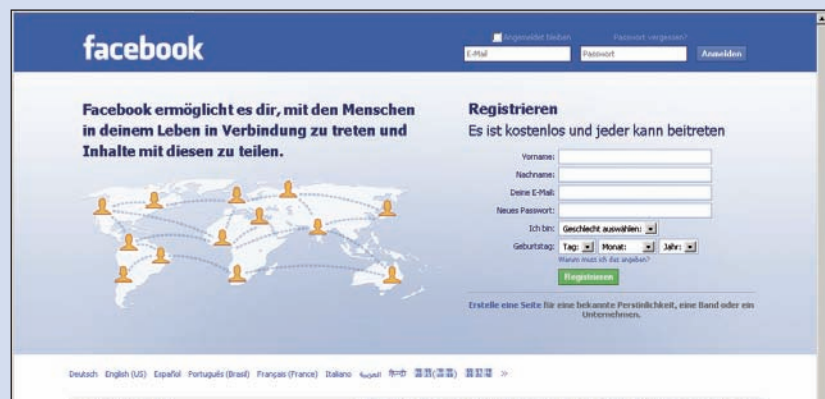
facebook

Angemeldet bleiben Passwort vergessen?

E-Mail Passwort Anmelden

Facebook ermöglicht es dir, mit den Menschen in deinem Leben in Verbindung zu treten und Inhalte mit diesen zu teilen.

Registrieren

Es ist kostenlos und jeder kann beitreten

Vorname:

Nachname:

Deine E-Mail:

Neues Passwort:

Ich bin: Geschlecht auswählen:

Geburtstag: Tag: Monat: Jahr:

Warum muss ich das angeben?

Registrieren

Erstelle eine Seite für eine bekannte Persönlichkeit, eine Band oder ein Unternehmen.

Deutsch English (US) Español Português (Brasil) Français (France) Italiano العربية हिन्दी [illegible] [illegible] »